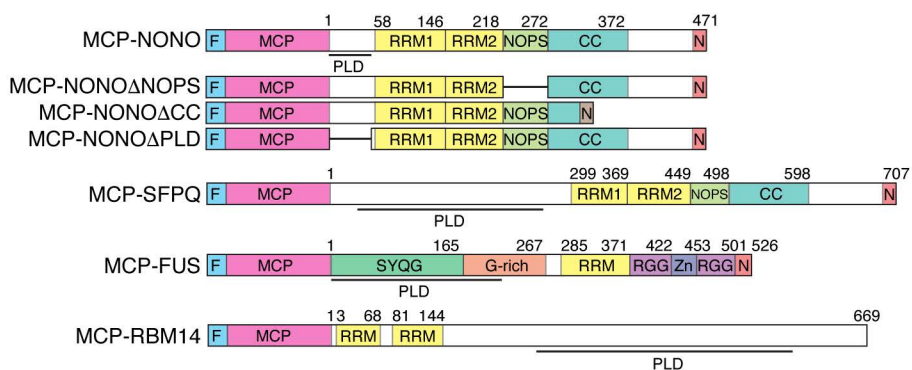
MCP-NONO F MCP 1 58 RRM1 146 RRM2 218 NOPS 272 CC 372 N 471
PLD

MCP-NONOΔNOPS F MCP RRM1 RRM2 CC N

MCP-NONOΔCC F MCP RRM1 RRM2 NOPS N

MCP-NONOΔPLD F MCP RRM1 RRM2 NOPS CC N

MCP-SFPQ F MCP 1 299 RRM1 369 RRM2 449 NOPS 498 CC 598 N 707
PLD

MCP-FUS F MCP 1 SYQG 165 G-rich 267 285 RRM 371 RGG 422 Zn 453 RGG 501 N 526
PLD

MCP-RBM14 F MCP 13 RRM 68 81 RRM 144 669
PLD